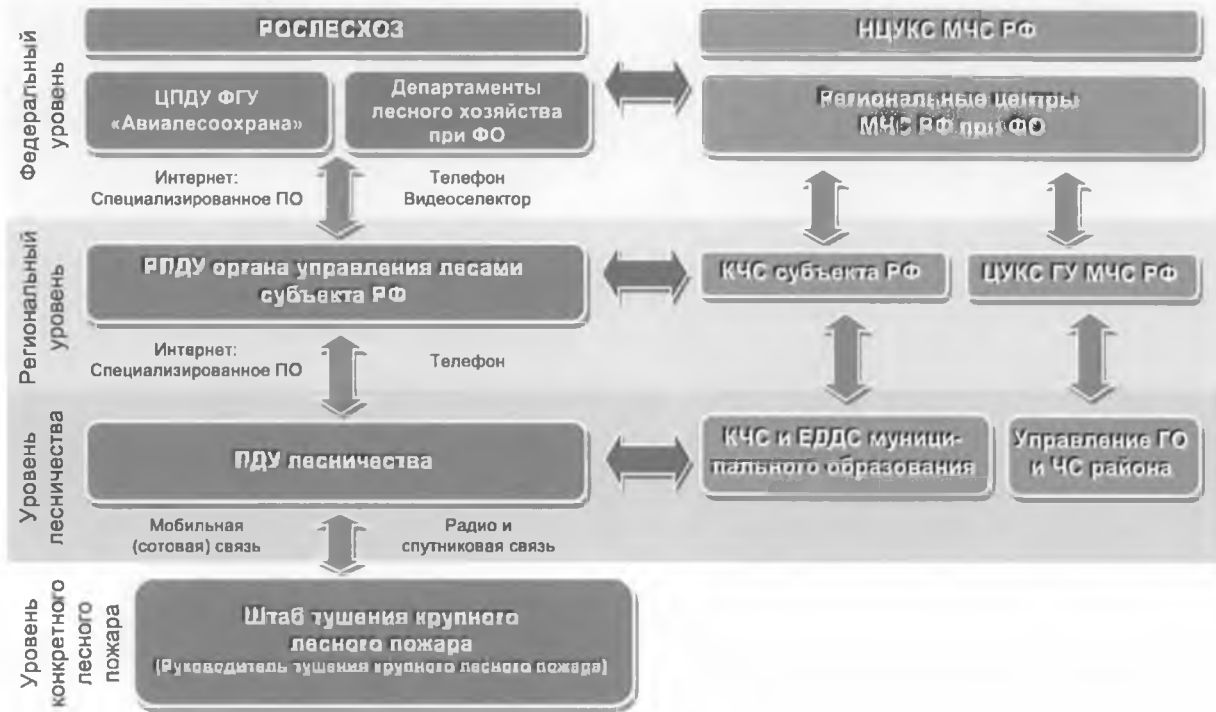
Федеральный уровень

РОСЛЕСХОЗ

НЦУКС МЧС РФ

ЦПДУ ФГУ «Авиалесоохрана»

Департаменты лесного хозяйства при ФО

Региональные центры МЧС РФ при ФО

Интернет: Специализированное ПО

Телефон Видеоселектор

Региональный уровень

РПДУ органа управления лесами субъекта РФ

КЧС субъекта РФ

ЦУКС ГУ МЧС РФ

Интернет: Специализированное ПО

Телефон

Уровень лесничества

ПДУ лесничества

КЧС и ЕДДС муниципального образования

Управление ГО и ЧС района

Мобильная (сотовая) связь

Радио и спутниковая связь

Уровень конкретного лесного пожара

Штаб тушения крупного лесного пожара (Руководитель тушения крупного лесного пожара)